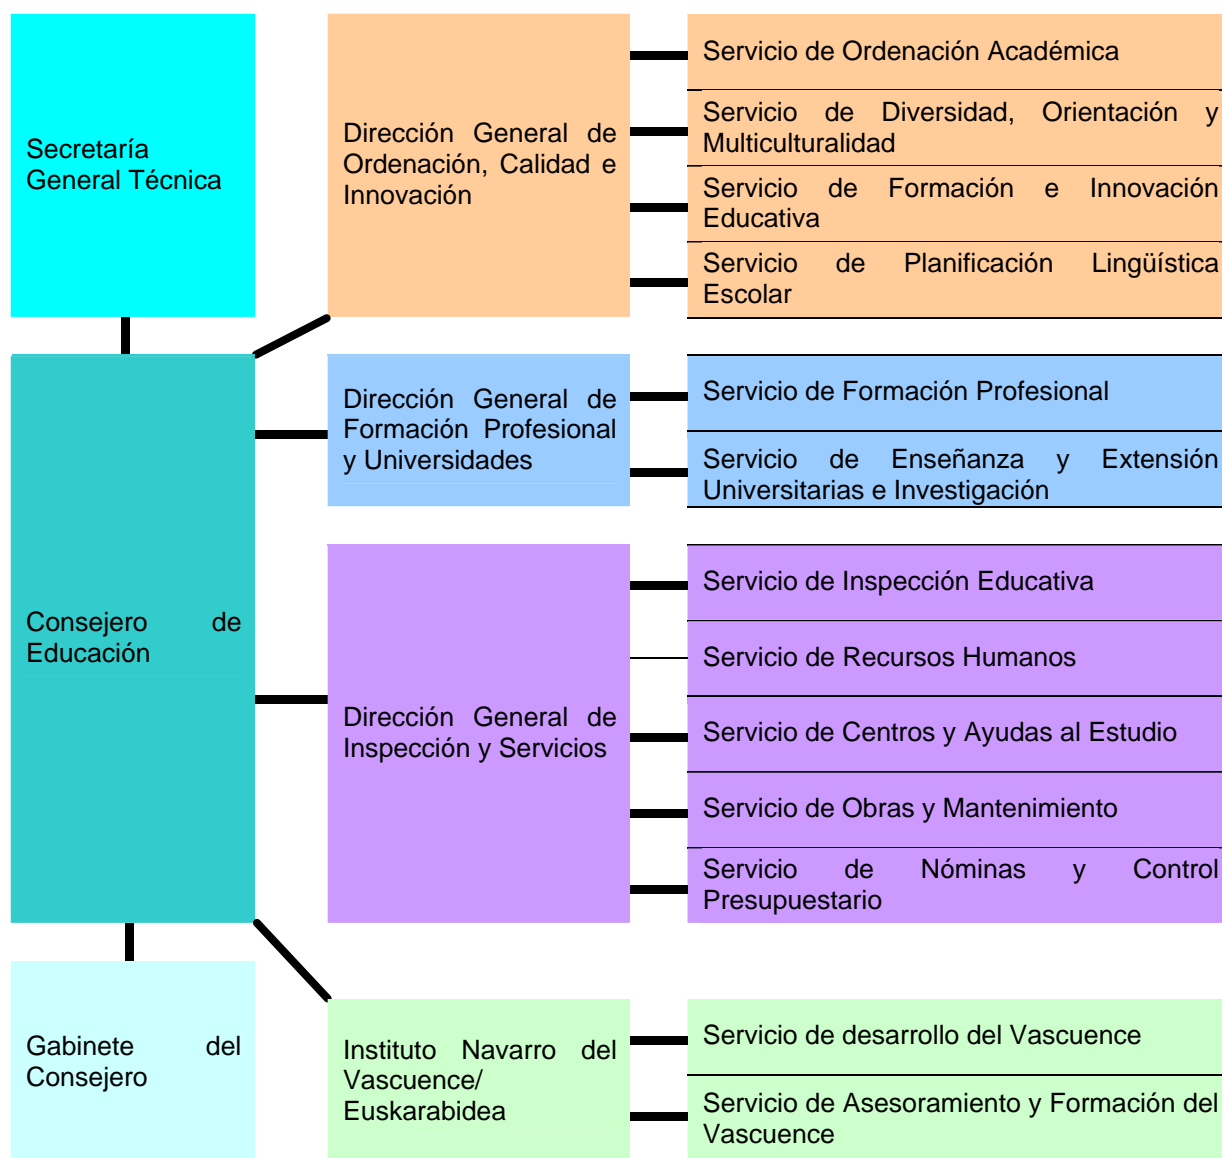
Secretaría General Técnica

Consejero de Educación

Gabinete del Consejero

Dirección General de Ordenación, Calidad e Innovación

Servicio de Ordenación Académica

Servicio de Diversidad, Orientación y Multiculturalidad

Servicio de Formación e Innovación Educativa

Servicio de Planificación Lingüística Escolar

Dirección General de Formación Profesional y Universidades

Servicio de Formación Profesional

Servicio de Enseñanza y Extensión Universitarias e Investigación

Dirección General de Inspección y Servicios

Servicio de Inspección Educativa

Servicio de Recursos Humanos

Servicio de Centros y Ayudas al Estudio

Servicio de Obras y Mantenimiento

Servicio de Nóminas y Control Presupuestario

Instituto Navarro del Vascuence/ Euskarabidea

Servicio de desarrollo del Vascuence

Servicio de Asesoramiento y Formación del Vascuence